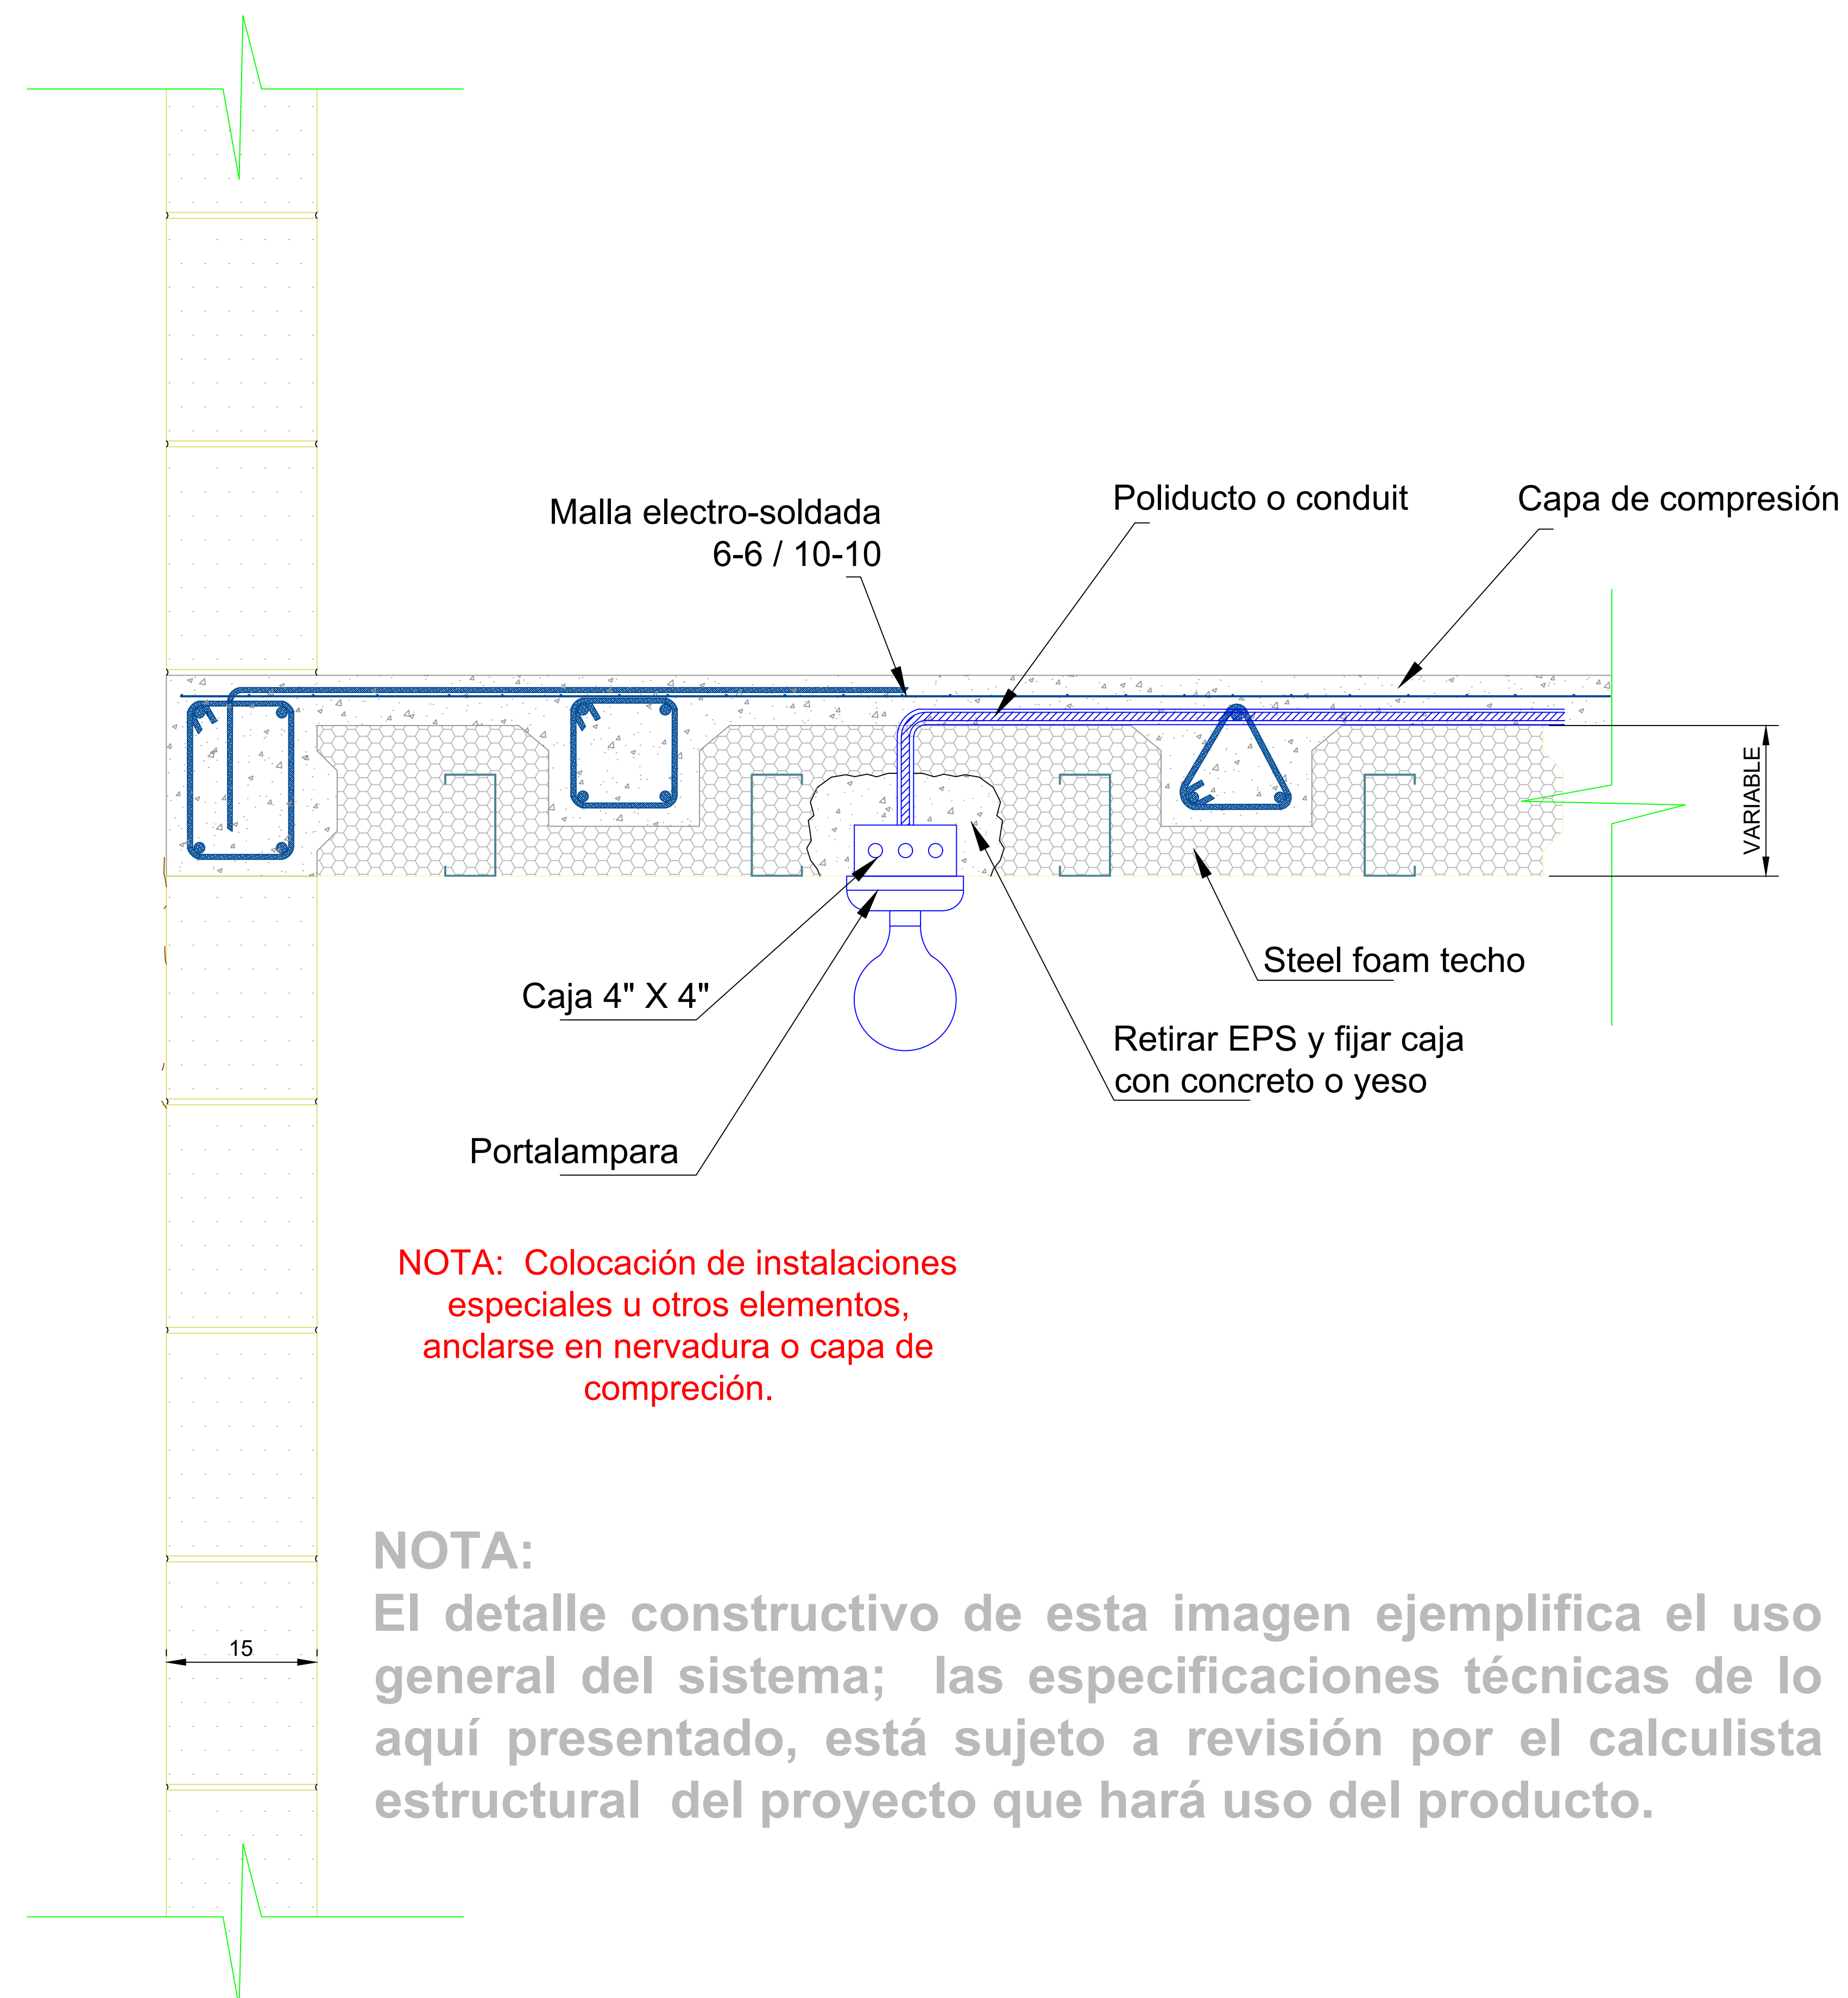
Malla electro-soldada
6-6 / 10-10

Poliducto o conduit

Capa de compresión

VARIABLE

Steel foam techo

Caja 4" X 4"

Retirar EPS y fijar caja con concreto o yeso

Portalampara

NOTA: Colocación de instalaciones especiales u otros elementos, anclarse en nervadura o capa de compreción.

15

NOTA:
El detalle constructivo de esta imagen ejemplifica el uso general del sistema; las especificaciones técnicas de lo aquí presentado, está sujeto a revisión por el calculista estructural del proyecto que hará uso del producto.